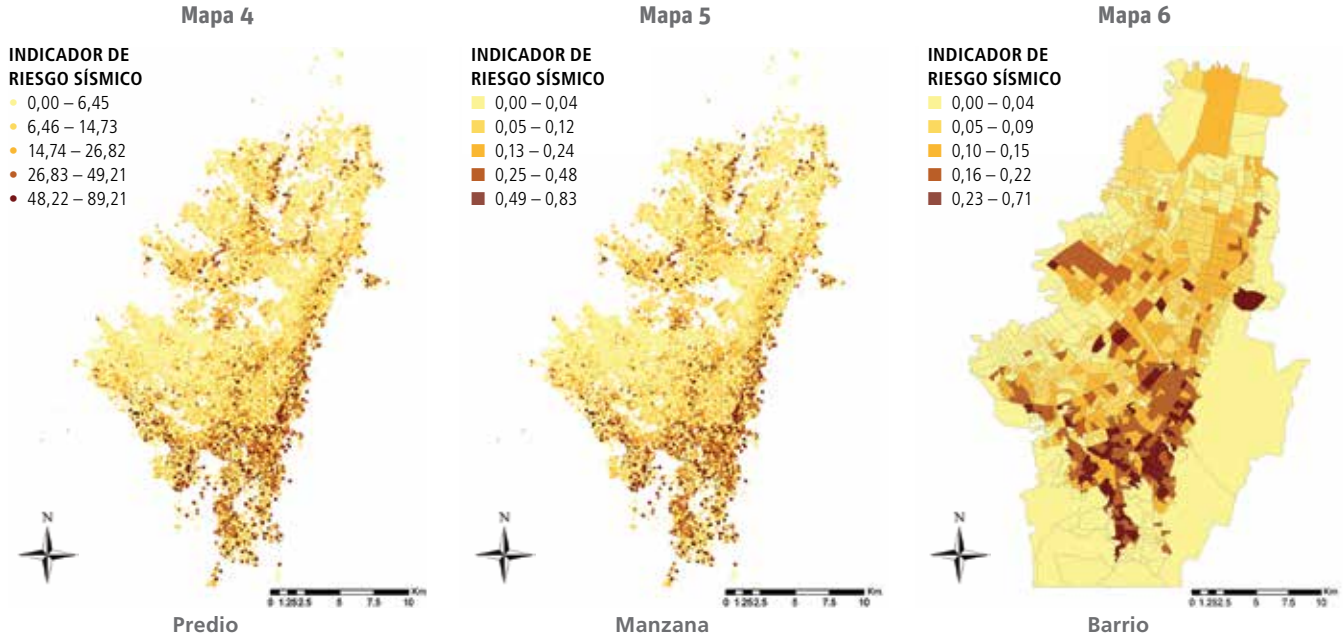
Mapa 4

INDICADOR DE RIESGO SÍSMICO
0,00 – 6,45
6,46 – 14,73
14,74 – 26,82
26,83 – 49,21
48,22 – 89,21

N

0 1.252.5 5 7.5 10 Km

Predio

Mapa 5

INDICADOR DE RIESGO SÍSMICO
0,00 – 0,04
0,05 – 0,12
0,13 – 0,24
0,25 – 0,48
0,49 – 0,83

N

0 1.252.5 5 7.5 10 Km

Manzana

Mapa 6

INDICADOR DE RIESGO SÍSMICO
0,00 – 0,04
0,05 – 0,09
0,10 – 0,15
0,16 – 0,22
0,23 – 0,71

N

0 1.252.5 5 7.5 10 Km

Barrio